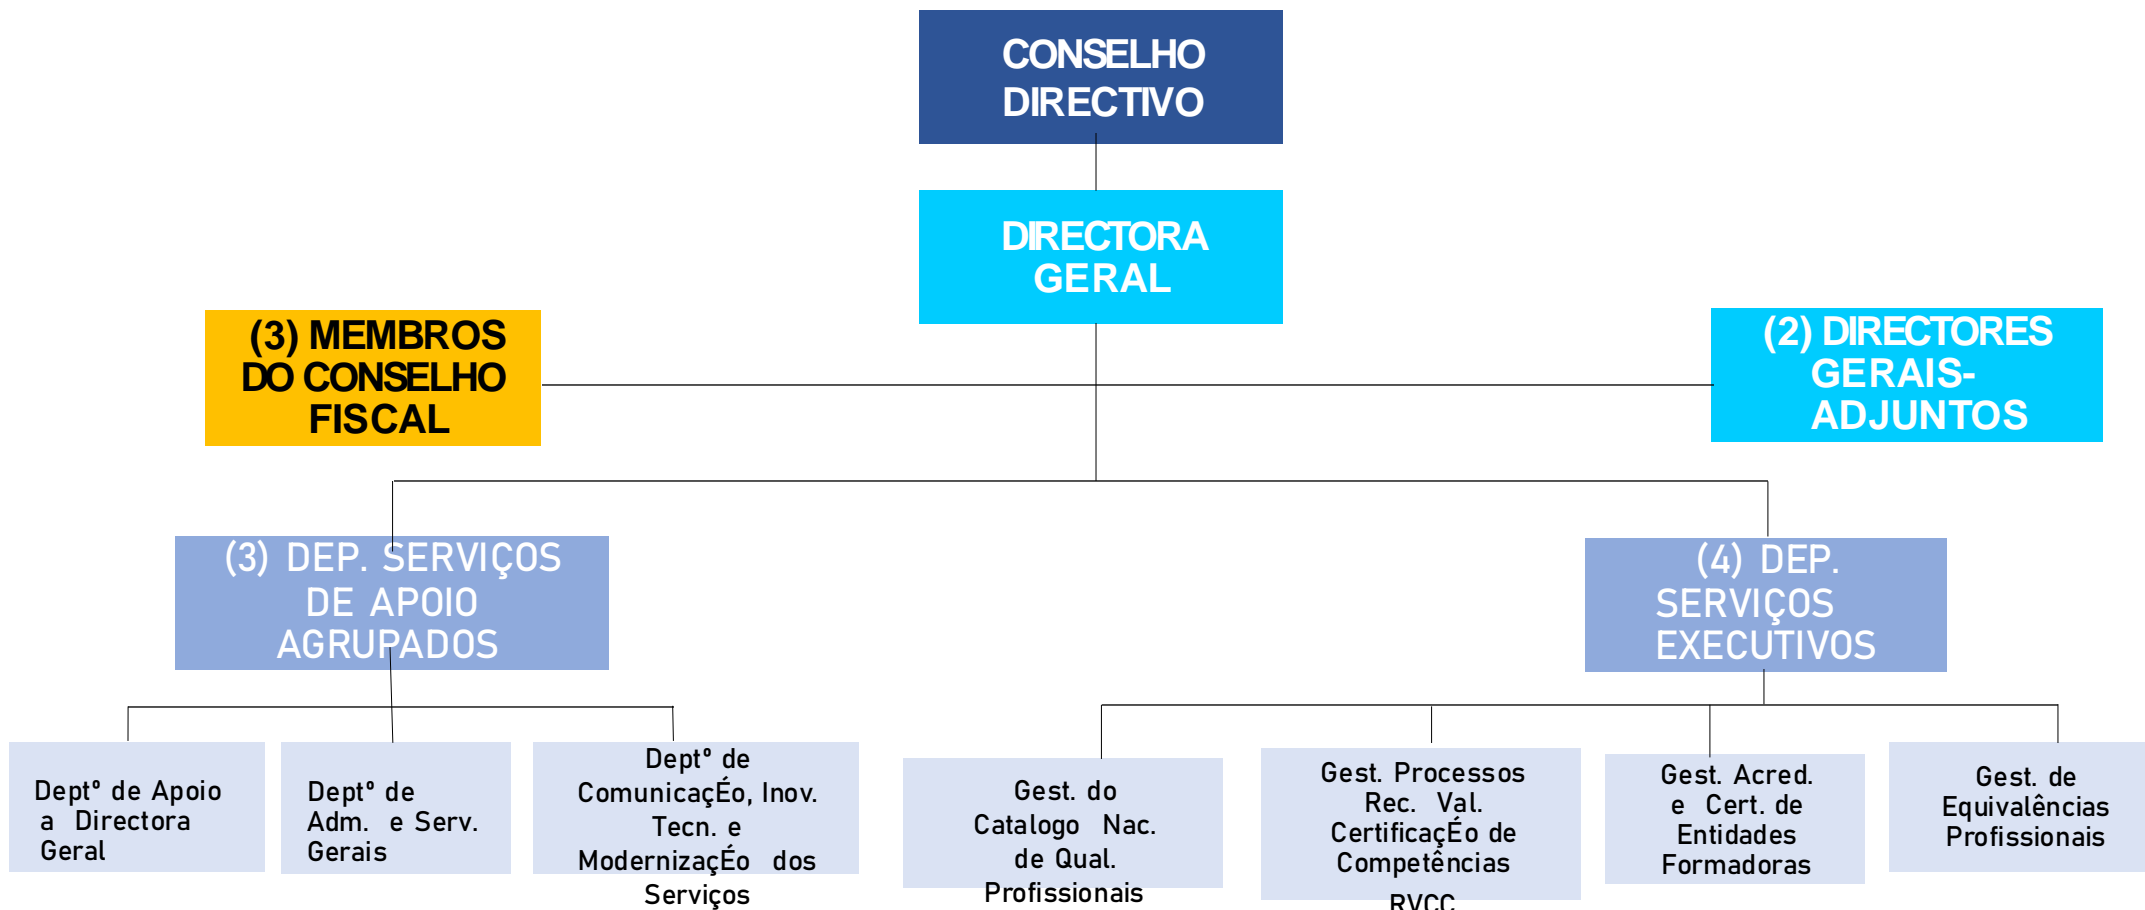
CONSELHO DIRECTIVO

DIRECTORA GERAL

(3) MEMBROS DO CONSELHO FISCAL

(2) DIRECTORES GERAIS-ADJUNTOS

(3) DEP. SERVIÇOS DE APOIO AGRUPADOS

(4) DEP. SERVIÇOS EXECUTIVOS

Deptº de Apoio a Directora Geral

Deptº de Adm. e Serv. Gerais

Deptº de ComunicaçÉo, Inov. Tecn. e ModernizaçÉo dos Serviços

Gest. do Catalogo Nac. de Qual. Profissionais

Gest. Processos Rec. Val. CertificaçÉo de Competências RVCC

Gest. Acred. e Cert. de Entidades Formadoras

Gest. de Equivalências Profissionais